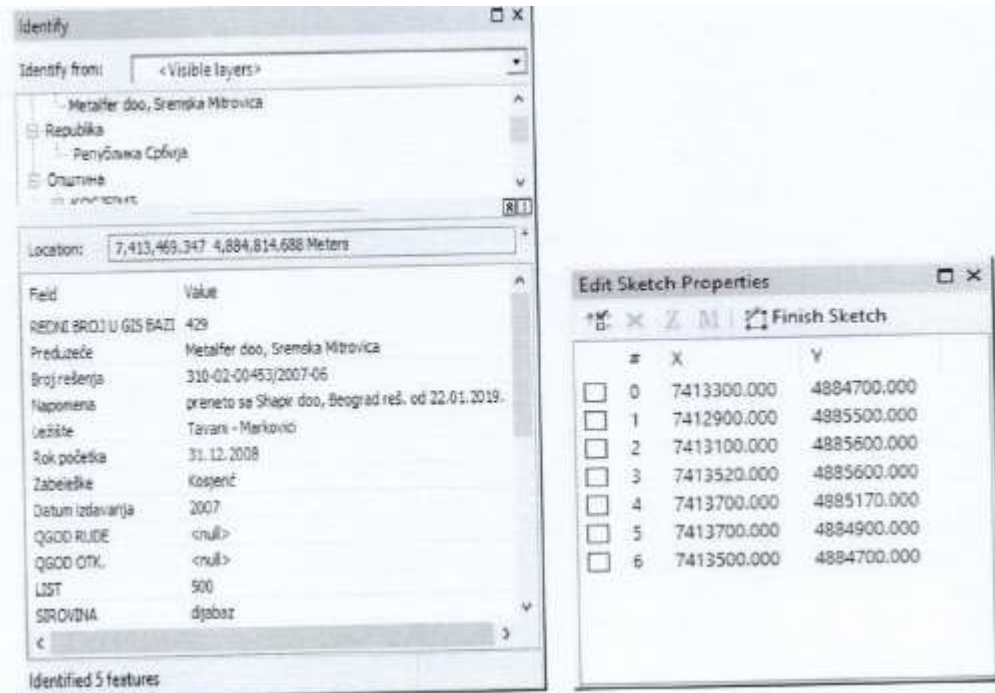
Identify

Identify from: <Visible layers>

Metalfer doo, Sremska Mitrovica
Republika
Република Србија
Општина
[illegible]

Location: 7,413,469.347 4,884,814.688 Meters

| Field | Value |
|---|---|
| REDNI BROJ U GIS BAZI | 429 |
| Preduzeće | Metalfer doo, Sremska Mitrovica |
| Broj rešenja | 310-02-00453/2007-06 |
| Napomena | preneto sa Shapir doo, Beograd reš. od 22.01.2019. |
| Ležište | Tavani - Markovići |
| Rok početka | 31.12.2008 |
| Zabeleške | Kosjerić |
| Datum izdavanja | 2007 |
| QGOD RUDE | <null> |
| QGOD OTK. | <null> |
| LIST | 500 |
| SIROVINA | dijabaz |

Identified 5 features

Edit Sketch Properties

Finish Sketch

| | # | X | Y |
|---|---|---|---|
| ☐ | 0 | 7413300.000 | 4884700.000 |
| ☐ | 1 | 7412900.000 | 4885500.000 |
| ☐ | 2 | 7413100.000 | 4885600.000 |
| ☐ | 3 | 7413520.000 | 4885600.000 |
| ☐ | 4 | 7413700.000 | 4885170.000 |
| ☐ | 5 | 7413700.000 | 4884900.000 |
| ☐ | 6 | 7413500.000 | 4884700.000 |